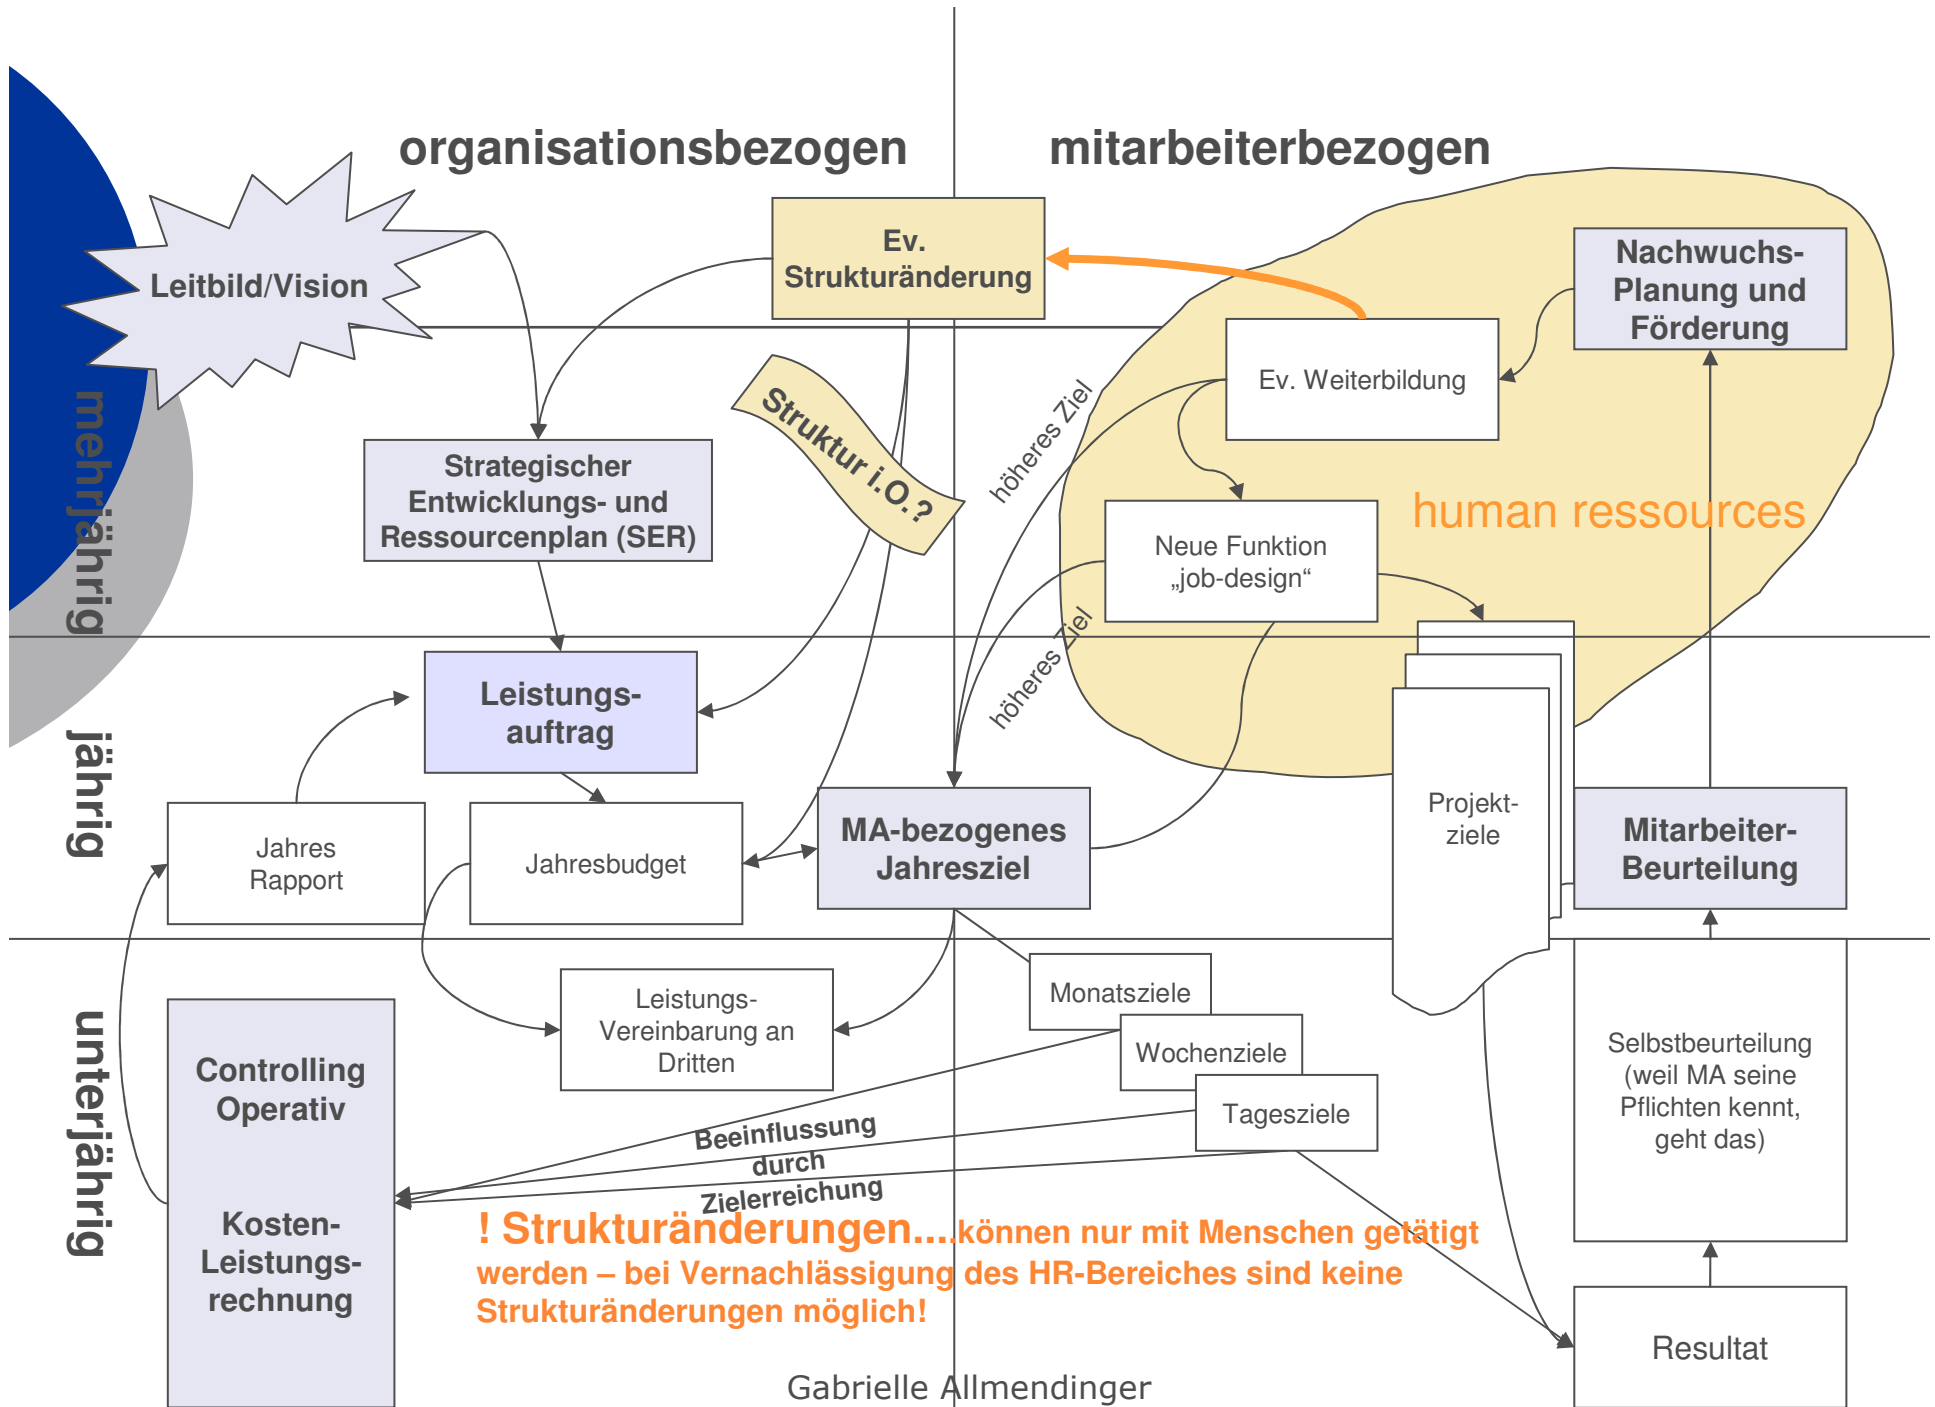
organisationsbezogen

mitarbeiterbezogen

Leitbild/Vision

Ev. Strukturänderung

Nachwuchs-Planung und Förderung

Ev. Weiterbildung

mehrjährig

Struktur i.O.?

höheres Ziel

Strategischer Entwicklungs- und Ressourcenplan (SER)

Neue Funktion „job-design“

human ressources

höheres Ziel

Leistungs-auftrag

jährig

Jahres Rapport

Jahresbudget

MA-bezogenes Jahresziel

Projekt-ziele

Mitarbeiter-Beurteilung

unterjährig

Leistungs-Vereinbarung an Dritten

Monatsziele

Wochenziele

Tagesziele

Selbstbeurteilung (weil MA seine Pflichten kennt, geht das)

Controlling Operativ

Kosten-Leistungs-rechnung

Beeinflussung durch Zielerreichung

! Strukturänderungen....können nur mit Menschen getätigt werden – bei Vernachlässigung des HR-Bereiches sind keine Strukturänderungen möglich!

Resultat

Gabrielle Allmendinger